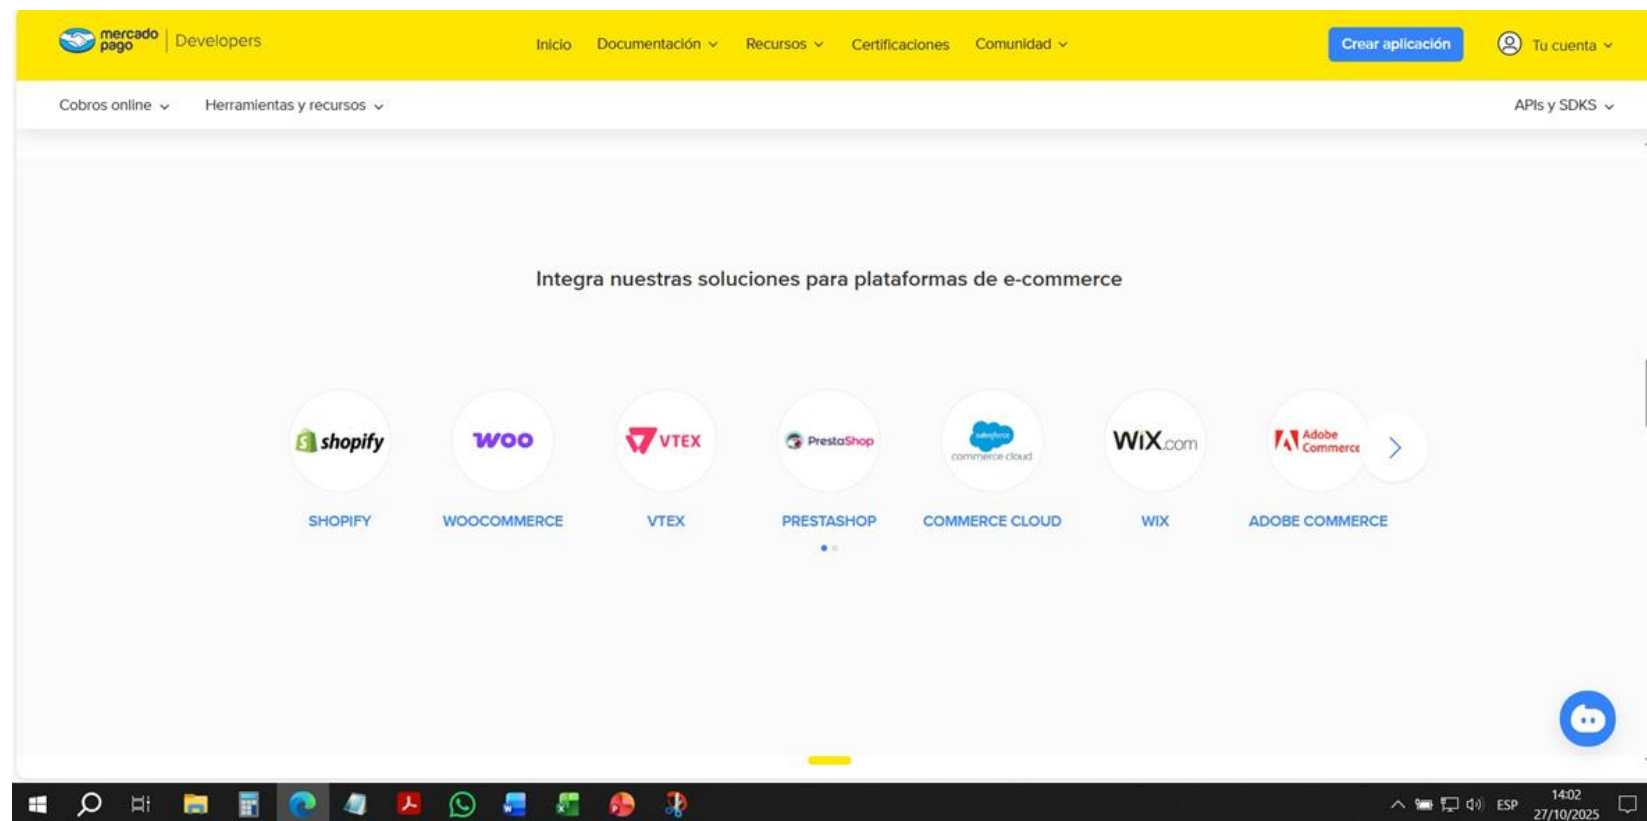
mercado pago | Developers

Inicio Documentación Recursos Certificaciones Comunidad

Crear aplicación

Tu cuenta

Cobros online Herramientas y recursos

APIs y SDKS

Integra nuestras soluciones para plataformas de e-commerce

shopify
SHOPIFY

woo
WOOCOMMERCE

VTEX
VTEX

PrestaShop
PRESTASHOP

salesforce commerce cloud
COMMERCE CLOUD

WiX.com
WIX

Adobe Commerce
ADOBE COMMERCE

ESP
14:02
27/10/2025